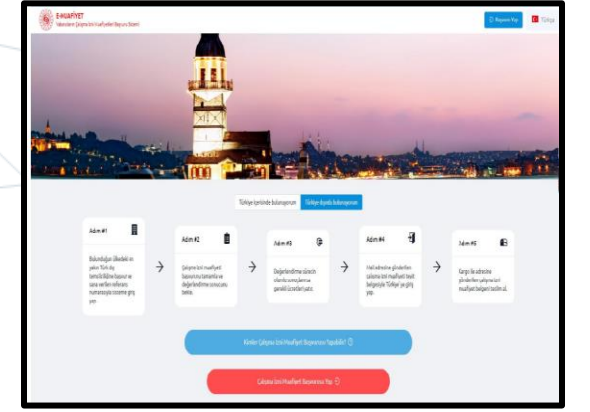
E-MUAFİYET
Yabancıların Çalışma İzni Muafiyetleri Başvuru Sistemi

Başvuru Yap
Türkçe

Türkiye içerisinde bulunuyorum
Türkiye dışında bulunuyorum

Adım #1
Bulunduğunuz ülkedeki en yakın Türk dış temsilciliğine başvurun ve size verilen referans numarasıyla sisteme giriş yapın

Adım #2
Çalışma izni muafiyeti başvurunuzu tamamlayın ve değerlendirme sonucunu bekleyin.

Adım #3
Değerlendirme sürecinin olumlu sonuçlanması gerekli ücretleri yatırın

Adım #4
Hali adresinize gönderilen çalışma izni muafiyeti teyit belgenizle Türkiye'ye giriş yapın

Adım #5
Kargo ile adresinize gönderilen çalışma izni muafiyeti belgenizi teslim alın.

Kimler Çalışma İzni Muafiyeti Başvurusu Yapabilir?

Çalışma İzni Muafiyeti Başvurusu Yap